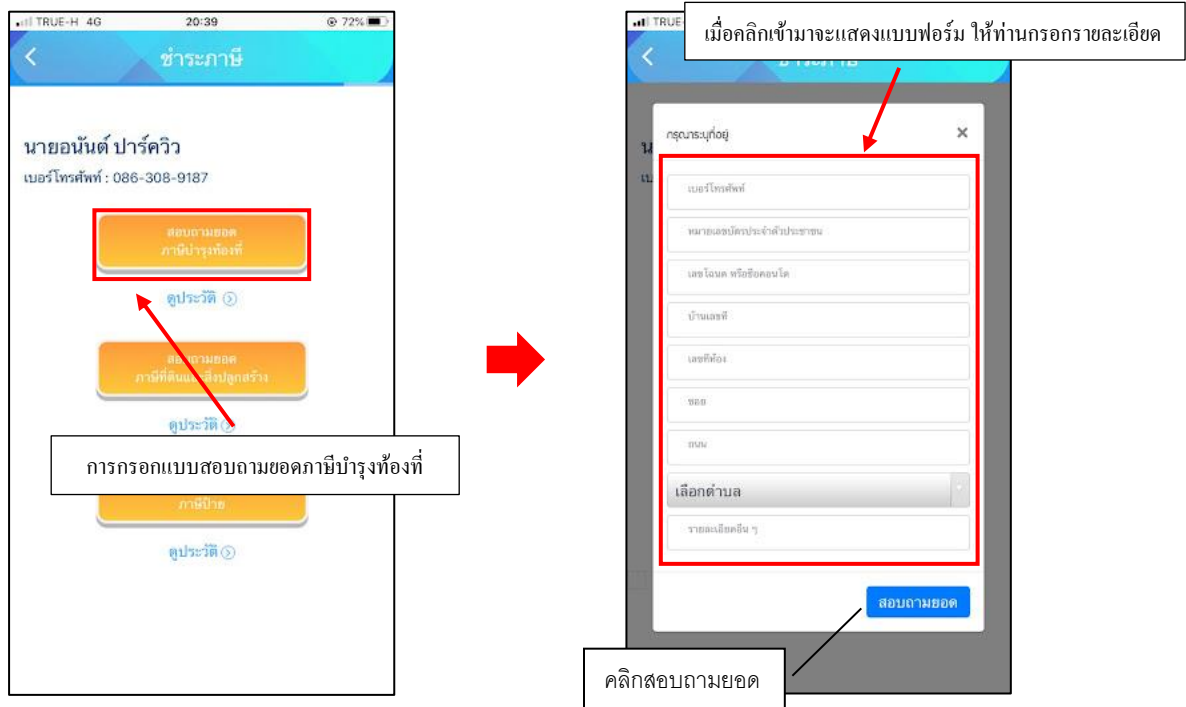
TRUE-H 4G 20:39 72%

ชำระภาษี

นายอนันต์ ปาร์ควิว
เบอร์โทรศัพท์ : 086-308-9187

สอบถามยอด ภาษีบำรุงท้องที่

ดูประวัติ

ส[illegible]ถามยอด ภาษีที่ดินแ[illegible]สิ่งปลูกสร้าง

ดูประวัติ

การกรอกแบบสอบถามยอดภาษีบำรุงท้องที่

ภาษีป้าย

ดูประวัติ

TRUE

เมื่อคลิกเข้ามาจะแสดงแบบฟอร์ม ให้ท่านกรอกรายละเอียด

กรุณาระบุที่อยู่

เบอร์โทรศัพท์

หมายเลขบัตรประจำตัวประชาชน

เลขโฉนด หรือชื่อคอนโด

บ้านเลขที่

เลขที่ห้อง

ซอย

ถนน

เลือกตำบล

รายละเอียดอื่น ๆ

สอบถามยอด

คลิกสอบถามยอด